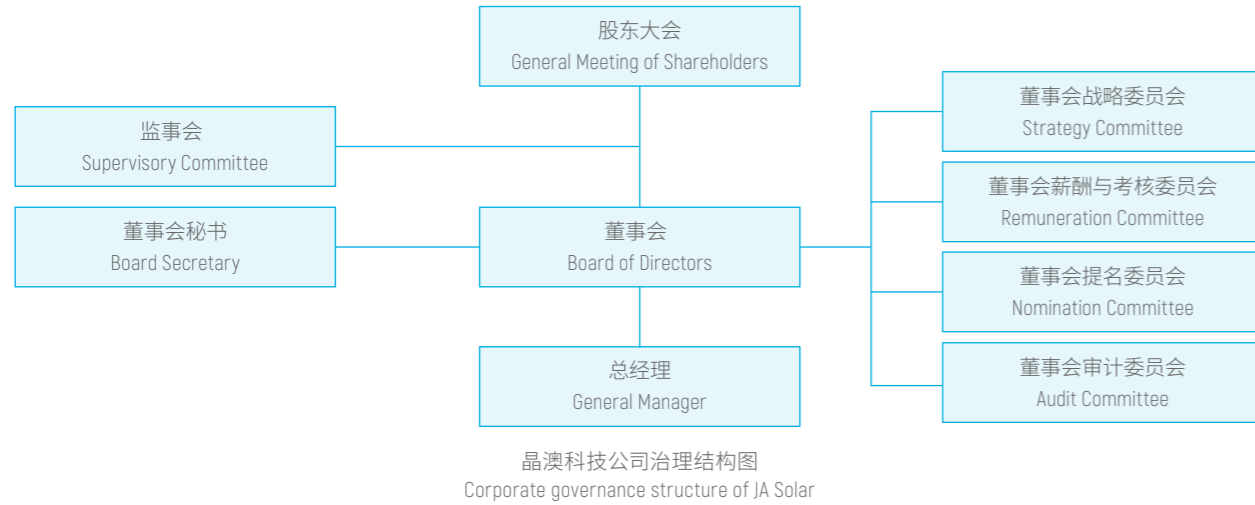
股东大会
General Meeting of Shareholders

监事会
Supervisory Committee

董事会秘书
Board Secretary

董事会
Board of Directors

总经理
General Manager

董事会战略委员会
Strategy Committee

董事会薪酬与考核委员会
Remuneration Committee

董事会提名委员会
Nomination Committee

董事会审计委员会
Audit Committee

晶澳科技公司治理结构图
Corporate governance structure of JA Solar